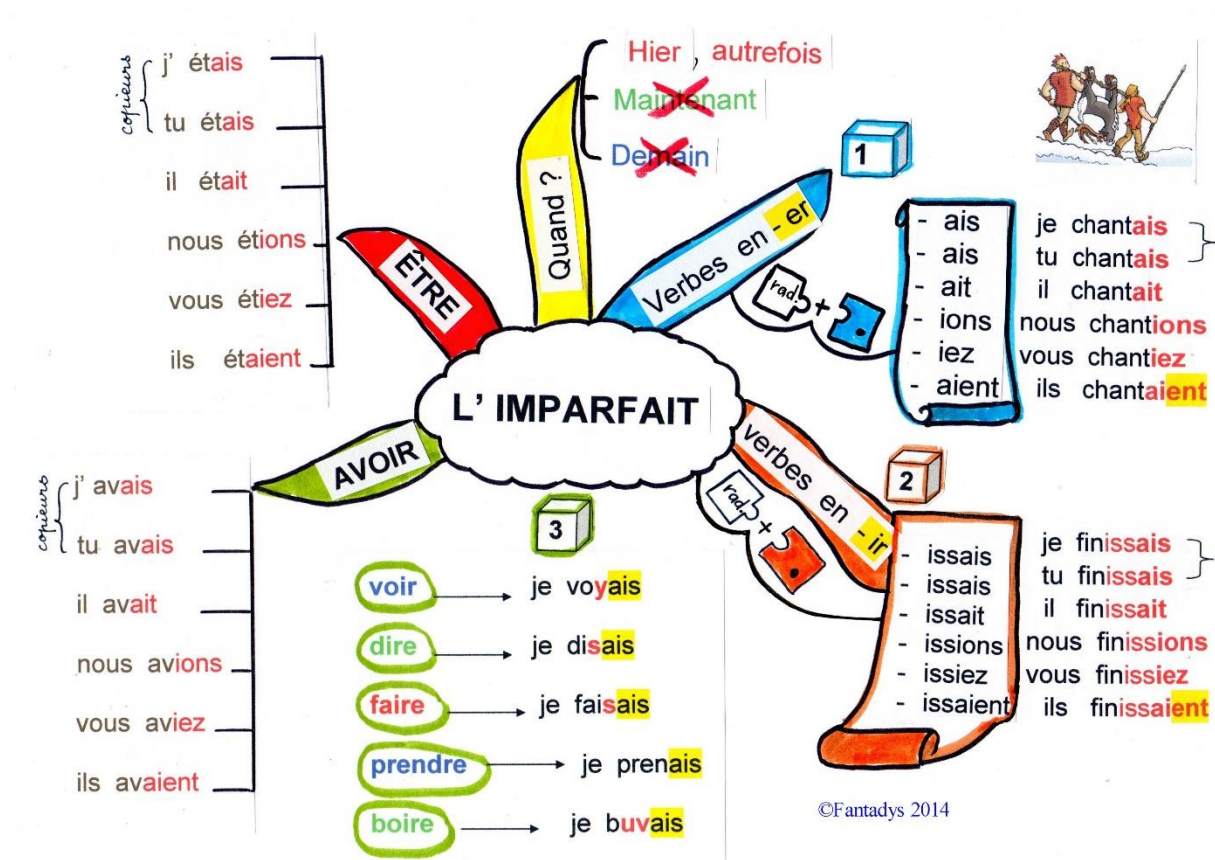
copieurs
j' étais
tu étais
il était
nous étions
vous étiez
ils étaient

ÊTRE

Quand ?

Hier, autrefois
Maintenant
Demain

1

Verbes en -er

rad.

- ais je chantais
- ais tu chantais
- ait il chantait
- ions nous chantions
- iez vous chantiez
- aient ils chantaient

L' IMPARFAIT

AVOIR

copieurs
j' avais
tu avais
il avait
nous avions
vous aviez
ils avaient

3

voir → je voyais
dire → je disais
faire → je faisais
prendre → je prenais
boire → je buvais

2

verbes en -ir

rad.

- issais je finissais
- issais tu finissais
- issait il finissait
- issions nous finissions
- issiez vous finissiez
- issaient ils finissaient

©Fantadys 2014